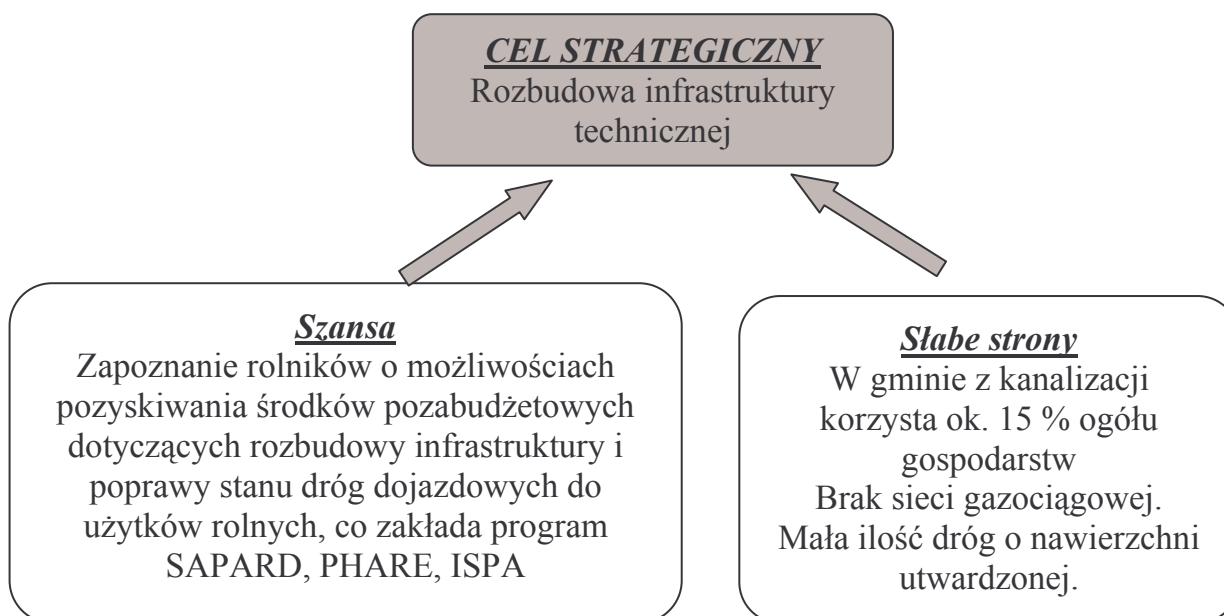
CEL STRATEGICZNY
Rozbudowa infrastruktury technicznej

Szansa
Zapoznanie rolników o możliwościach pozyskiwania środków pozabudżetowych dotyczących rozbudowy infrastruktury i poprawy stanu dróg dojazdowych do użytków rolnych, co zakłada program SAPARD, PHARE, ISPA

Słabe strony
W gminie z kanalizacji korzysta ok. 15 % ogółu gospodarstw
Brak sieci gazociągowej.
Mała ilość dróg o nawierzchni utwardzonej.